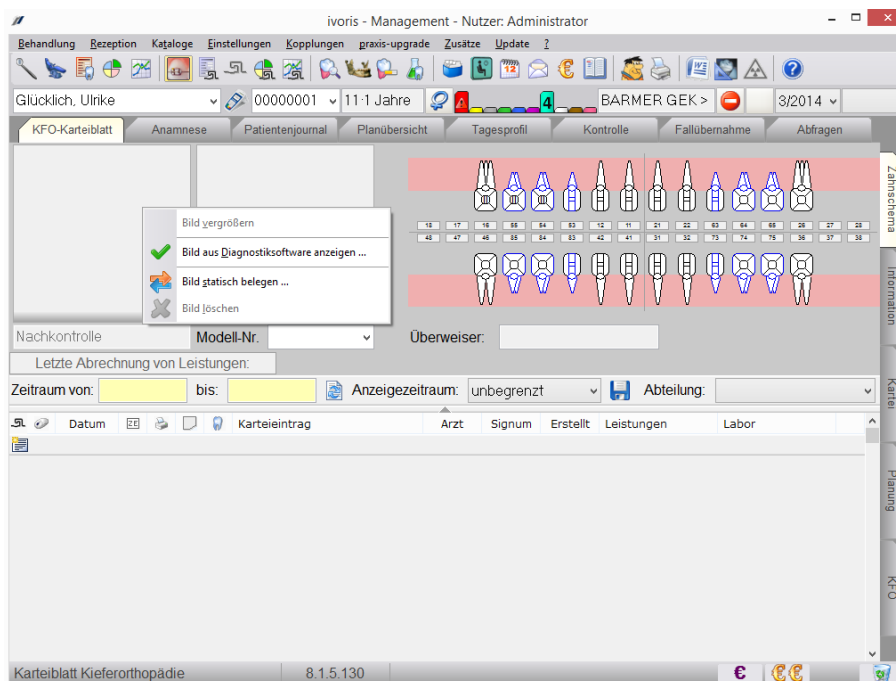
ivoris - Management - Nutzer: Administrator

Behandlung Rezeption Kataloge Einstellungen Kopplungen praxis-upgrade Zusätze Update ?

Glücklich, Ulrike
00000001
11:1 Jahre
4
BARMER GEK >
3/2014

KFO-Karteiblatt | Anamnese | Patientenjournal | Planübersicht | Tagesprofil | Kontrolle | Fallübernahme | Abfragen

Bild vergrößern
Bild aus Diagnostiksoftware anzeigen ...
Bild statisch belegen ...
Bild löschen

| 18 | 17 | 16 | 55 | 54 | 53 | 12 | 11 | 21 | 22 | 63 | 64 | 65 | 26 | 27 | 28 |
|---|---|---|---|---|---|---|---|---|---|---|---|---|---|---|---|
| 48 | 47 | 46 | 85 | 84 | 83 | 42 | 41 | 31 | 32 | 73 | 74 | 75 | 36 | 37 | 38 |

Zahnschema
Information
Kartei
Planung
KFO

Nachkontrolle
Modell-Nr.
Überweiser:
Letzte Abrechnung von Leistungen:

Zeitraum von:
bis:
Anzeigezeitraum:
unbegrenzt
Abteilung:

Datum | Karteieintrag | Arzt | Signum | Erstellt | Leistungen | Labor

Karteiblatt Kieferorthopädie
8.1.5.130